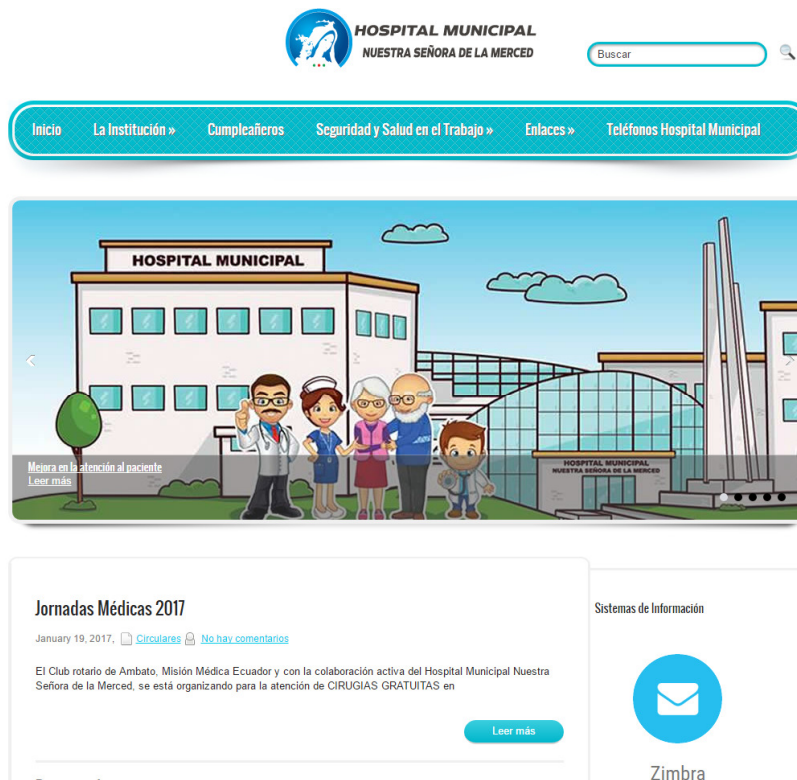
HOSPITAL MUNICIPAL
NUESTRA SEÑORA DE LA MERCED

Buscar

Inicio La Institución » Cumpleañeros Seguridad y Salud en el Trabajo » Enlaces » Teléfonos Hospital Municipal

HOSPITAL MUNICIPAL

HOSPITAL MUNICIPAL
NUESTRA SEÑORA DE LA MERCED

Mejora en la atención al paciente
Leer más

Jornadas Médicas 2017

January 19, 2017, Circulares No hay comentarios

El Club rotario de Ambato, Misión Médica Ecuador y con la colaboración activa del Hospital Municipal Nuestra Señora de la Merced, se está organizando para la atención de CIRUGIAS GRATUITAS en

Leer más

Sistemas de Información

Zimbra